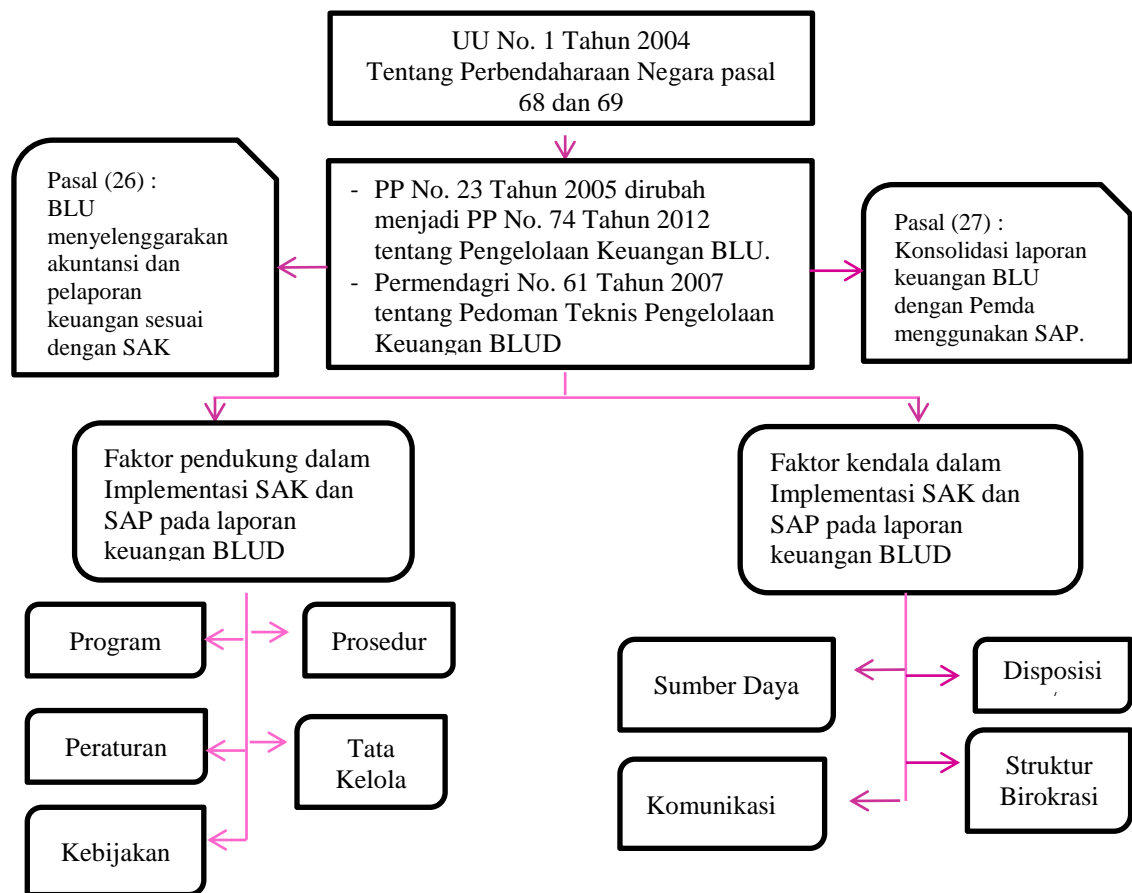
UU No. 1 Tahun 2004
Tentang Perbendaharaan Negara pasal 68 dan 69

Pasal (26) :
BLU menyelenggarakan akuntansi dan pelaporan keuangan sesuai dengan SAK

- PP No. 23 Tahun 2005 dirubah menjadi PP No. 74 Tahun 2012 tentang Pengelolaan Keuangan BLU.
- Permendagri No. 61 Tahun 2007 tentang Pedoman Teknis Pengelolaan Keuangan BLUD

Pasal (27) :
Konsolidasi laporan keuangan BLU dengan Pemda menggunakan SAP.

Faktor pendukung dalam Implementasi SAK dan SAP pada laporan keuangan BLUD

Faktor kendala dalam Implementasi SAK dan SAP pada laporan keuangan BLUD

Program

Prosedur

Peraturan

Tata Kelola

Kebijakan

Sumber Daya

Disposisi

Komunikasi

Struktur Birokrasi